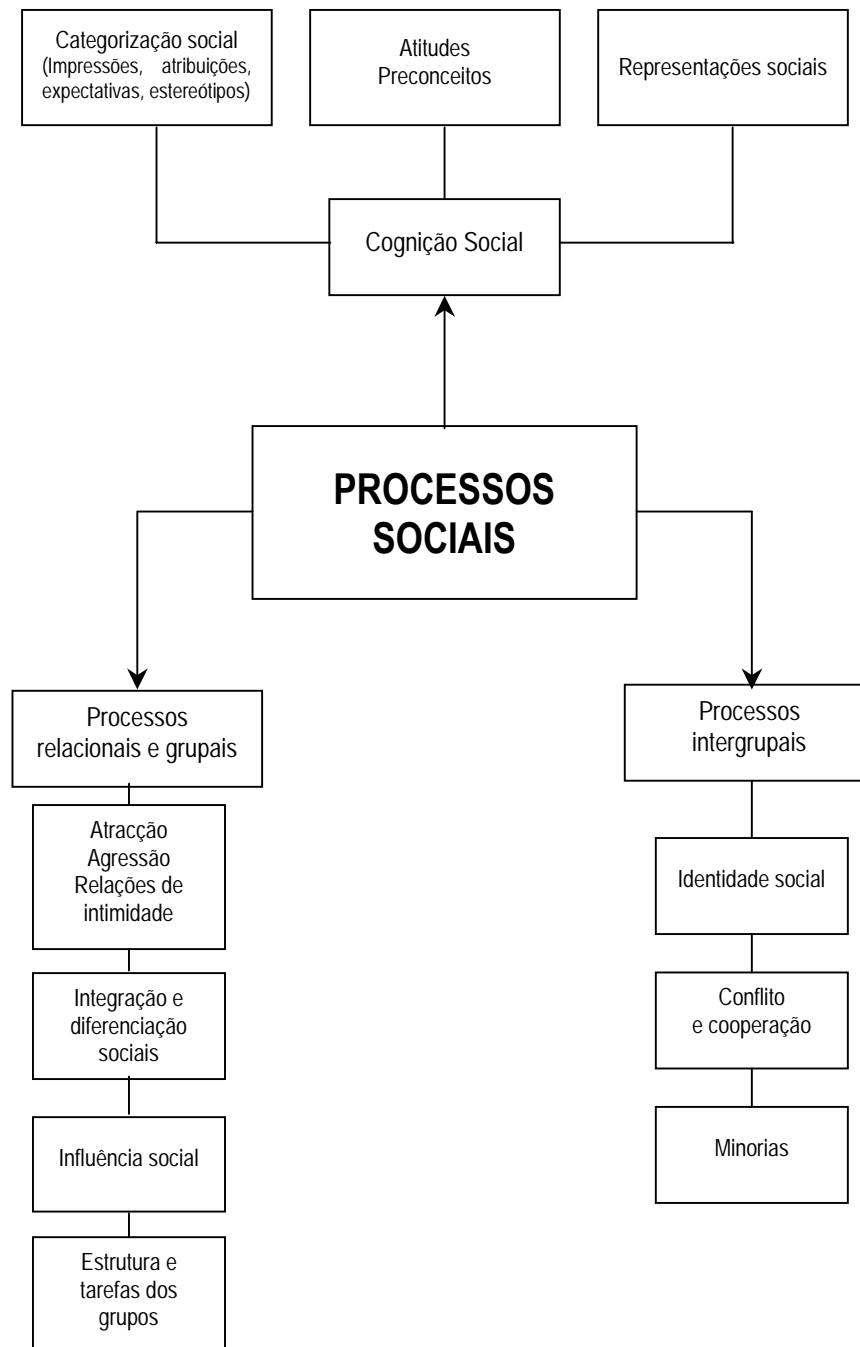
Categorização social
(Impressões, atribuições, expectativas, estereótipos)

Atitudes
Preconceitos

Representações sociais

Cognição Social

PROCESSOS SOCIAIS

Processos relacionais e grupais

Atracção
Agressão
Relações de intimidade

Integração e diferenciação sociais

Influência social

Estrutura e tarefas dos grupos

Processos intergrupais

Identidade social

Conflito e cooperação

Minorias